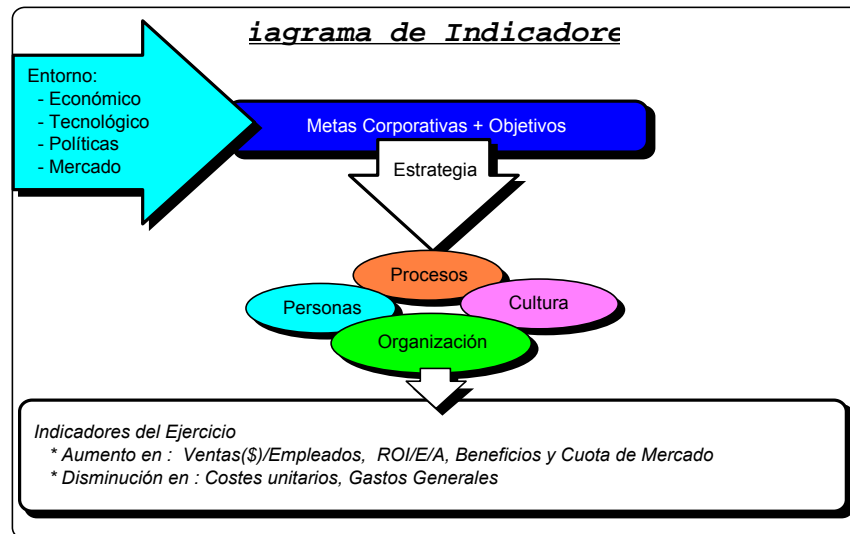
iagrama de Indicadore

Entorno:
- Económico
- Tecnológico
- Políticas
- Mercado

Metas Corporativas + Objetivos

Estrategia

Procesos

Personas

Cultura

Organización

Indicadores del Ejercicio
* Aumento en : Ventas($)/Empleados, ROI/E/A, Beneficios y Cuota de Mercado
* Disminución en : Costes unitarios, Gastos Generales